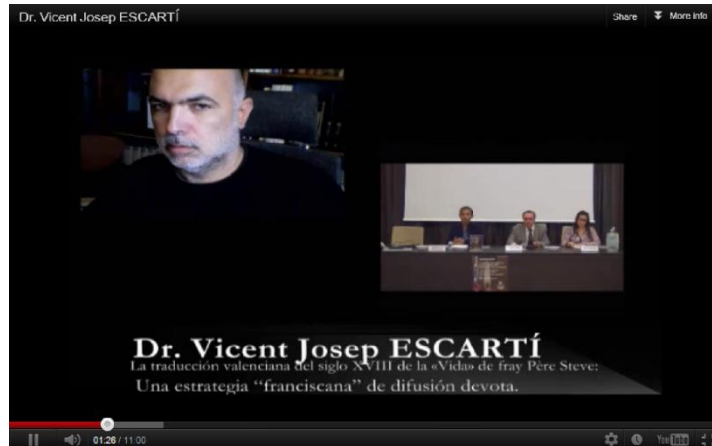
Dr. Vicent Josep ESCARTÍ

Share More info

Dr. Vicent Josep ESCARTÍ
La traducción valenciana del siglo XVIII de la «Vida» de fray Père Steve:
Una estrategia "franciscana" de difusión devota.

01:26 / 11:00

YouTube